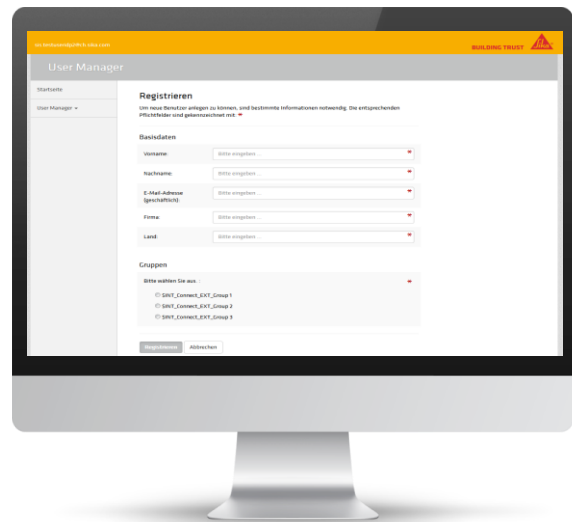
ch.testuserdpfdch.sika.com

BUILDING TRUST

User Manager

Startseite

User Manager ▾

Registrieren

Um neue Benutzer anlegen zu können, sind bestimmte Informationen notwendig. Die entsprechenden Pflichtfelder sind gekennzeichnet mit: *

Basisdaten

Vorname: Bitte eingeben ... *

Nachname: Bitte eingeben ... *

E-Mail-Adresse (geschäftlich): Bitte eingeben ... *

Firma: Bitte eingeben ... *

Land: Bitte eingeben ... *

Gruppen

Bitte wählen Sie aus: *

SINT_Connect_EXT_Group 1

SINT_Connect_EXT_Group 2

SINT_Connect_EXT_Group 3

Registrieren Abbrechen